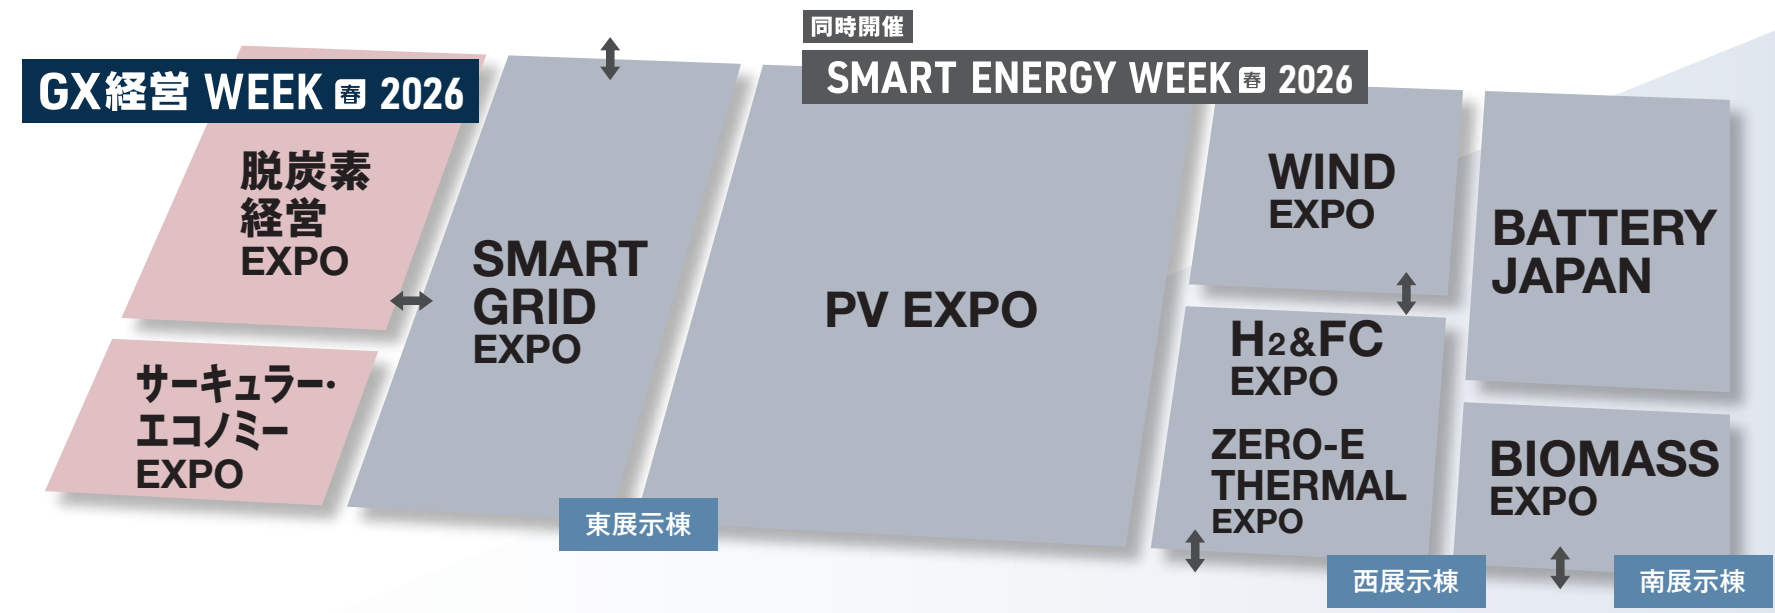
GX経営 WEEK 春 2026

同時開催

SMART ENERGY WEEK 春 2026

脱炭素経営 EXPO

サーキュラー・エコノミー EXPO

SMART GRID EXPO

PV EXPO

WIND EXPO

$H_2$&FC EXPO

ZERO-E THERMAL EXPO

BATTERY JAPAN

BIOMASS EXPO

東展示棟

西展示棟

南展示棟